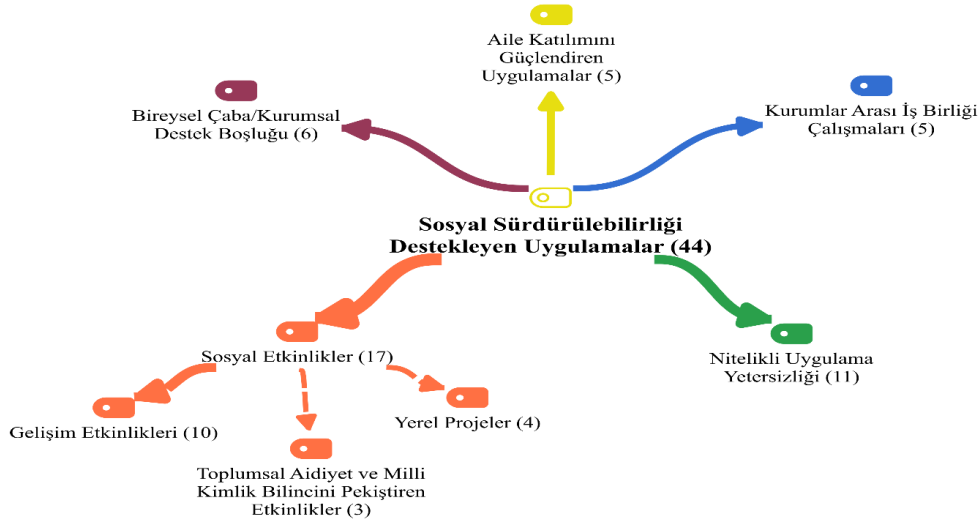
Aile Katılımını Güçlendiren Uygulamalar (5)

Bireysel Çaba/Kurumsal Destek Boşluğu (6)

Kurumlar Arası İş Birliği Çalışmaları (5)

Sosyal Sürdürülebilirliği Destekleyen Uygulamalar (44)

Sosyal Etkinlikler (17)

Nitelikli Uygulama Yetersizliği (11)

Gelişim Etkinlikleri (10)

Yerel Projeler (4)

Toplumsal Aidiyet ve Milli Kimlik Bilincini Pekiştiren Etkinlikler (3)